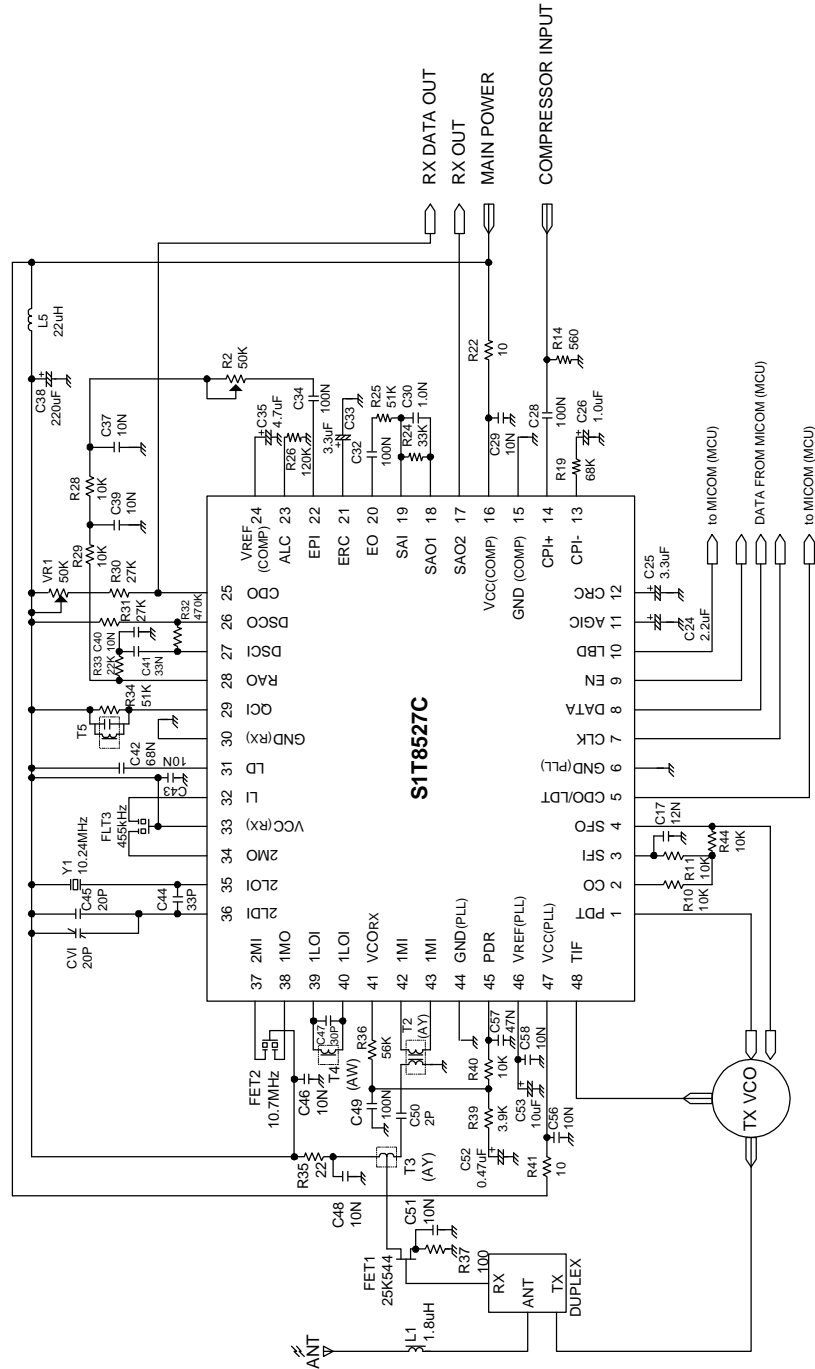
RX DATA OUT
RX OUT
MAIN POWER
COMPRESSOR INPUT

L5 22uH
C38 220uF
R2 50K
C37 10N
C35 4.7uF
C34 100N
C33 3.3uF
R25 51K
C30 1.0N
R26 120K
C32 100N
R24 33K
R22 10
R14 560
C29 10N
C28 100N
C26 1.0uF
R28 10K
C39 10N
R19 68K
R29 10K
R30 27K
VR1 50K
R31 27K
R32 470K
R33 22K
C40 10N
C41 33N
R34 51K
T5
C42 68N
10N
C43
FLT3 455kHz
Y1 10.24MHz
C45 20P
C44 33P
CVI 20P

VREF (COMP) 24
ALC 23
EPI 22
ERC 21
EO 20
SAI 19
SAO1 18
SAO2 17
VCC(COMP) 16
GND (COMP) 15
CPI+ 14
CPI- 13

25 CDO
26 DSCO
27 DSCI
28 RAO
29 QCI
30 GND(RX)
31 LD
32 LI
33 VCC(RX)
34 2MO
35 2LOI
36 2LDI

S1T8527C

12 CRC
11 AGIC
10 LBD
9 EN
8 DATA
7 CLK
6 GND(PLL)
5 CDO/LDT
4 SFO
3 SFI
2 CO
1 PDT

37 2MI
38 1MO
39 1LOI
40 1LOI
41 VCORX
42 1MI
43 1MI
44 GND(PLL)
45 PDR
46 VREF(PLL)
47 VCC(PLL)
48 TIF

C25 3.3uF
C24 2.2uF
to MICOM (MCU)
DATA FROM MICOM (MCU)
to MICOM (MCU)
C17 12N
R44 10K
R11 10K
R10 10K

FET2 10.7MHz
C47 30P
T4 (AW)
R36 56K
T2 (AY)
C57 47N
C46 10N
C49 100N
C50 2P
R40 10K
C58 10N
C53 10uF
R39 3.9K
C56 10N
C52 0.47uF
R35 22
T3 (AY)
R41 10
C48 10N
C51 10N
R37 100
FET1 25K544
RX
ANT
TX
DUPLEX
L1 1.8uH
ANT
TX VCO